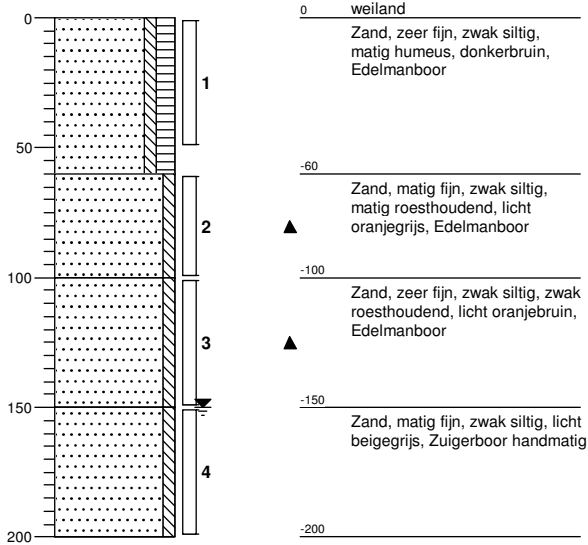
0
50
100
150
200

1
2
3
4

0 weiland
Zand, zeer fijn, zwak siltig, matig humeus, donkerbruin, Edelmanboor

-60
Zand, matig fijn, zwak siltig, matig roesthoudend, licht oranjegrijs, Edelmanboor

-100
Zand, zeer fijn, zwak siltig, zwak roesthoudend, licht oranjebruin, Edelmanboor

-150
Zand, matig fijn, zwak siltig, licht beigegrijs, Zuigerboor handmatig

-200